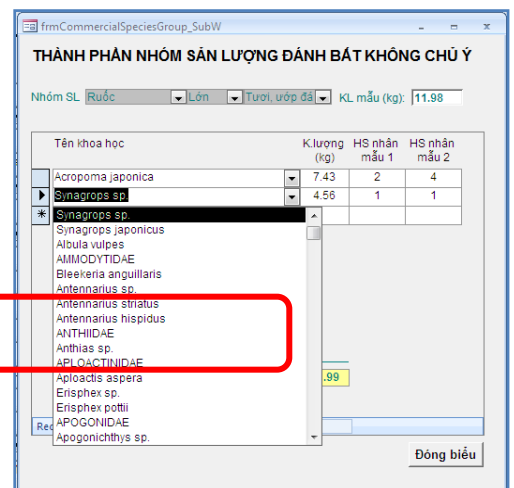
frmCommercialSpeciesGroup_SubW

THÀNH PHẦN NHÓM SẢN LƯỢNG ĐÁNH BẮT KHÔNG CHỦ Ý

Nhóm SL Ruốc Lớn Tươi, ướp đá KL mẫu (kg): 11.98

| Tên khoa học | K.lượng (kg) | HS nhân mẫu 1 | HS nhân mẫu 2 |
|---|---|---|---|
| Acropoma japonica | 7.43 | 2 | 4 |
| Synagrops sp. | 4.56 | 1 | 1 |

Synagrops sp.
Synagrops japonicus
Albula vulpes
AMMODYTIDAE
Bleekeria anguillaris
Antennarius sp.
Antennarius striatus
Antennarius hispidus
ANTHIIDAE
Anthias sp.
APLOACTINIDAE
Aploactis aspera
Erisphex sp.
Erisphex pottii
APOGONIDAE
Apogonichthys sp.

Rec

.99

Đóng biểu